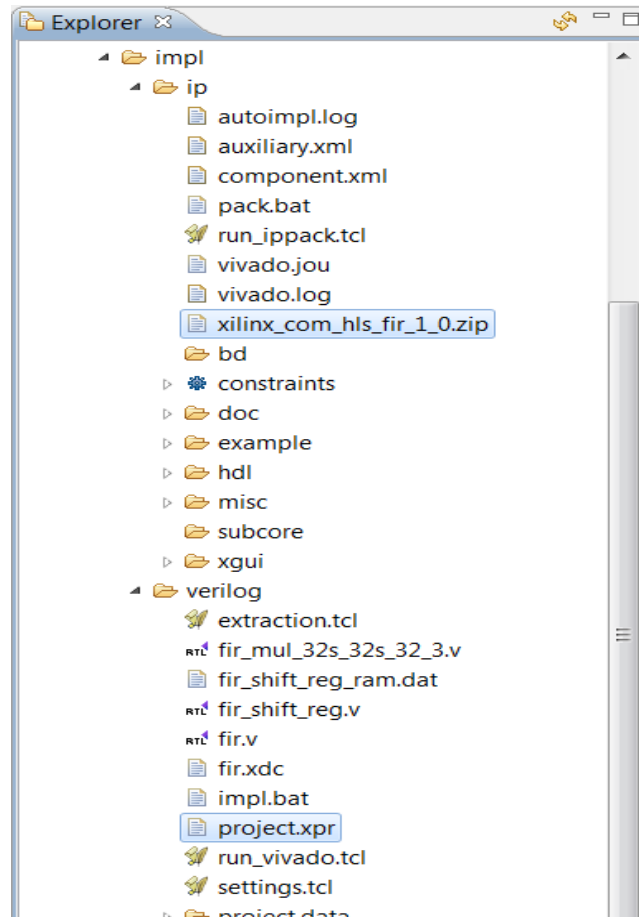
Explorer

impl
ip
autoimpl.log
auxiliary.xml
component.xml
pack.bat
run_ippack.tcl
vivado.jou
vivado.log
xilinx_com_hls_fir_1_0.zip
bd
constraints
doc
example
hdl
misc
subcore
xgui
verilog
extraction.tcl
RTL fir_mul_32s_32s_32_3.v
fir_shift_reg_ram.dat
RTL fir_shift_reg.v
RTL fir.v
fir.xdc
impl.bat
project.xpr
run_vivado.tcl
settings.tcl
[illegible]